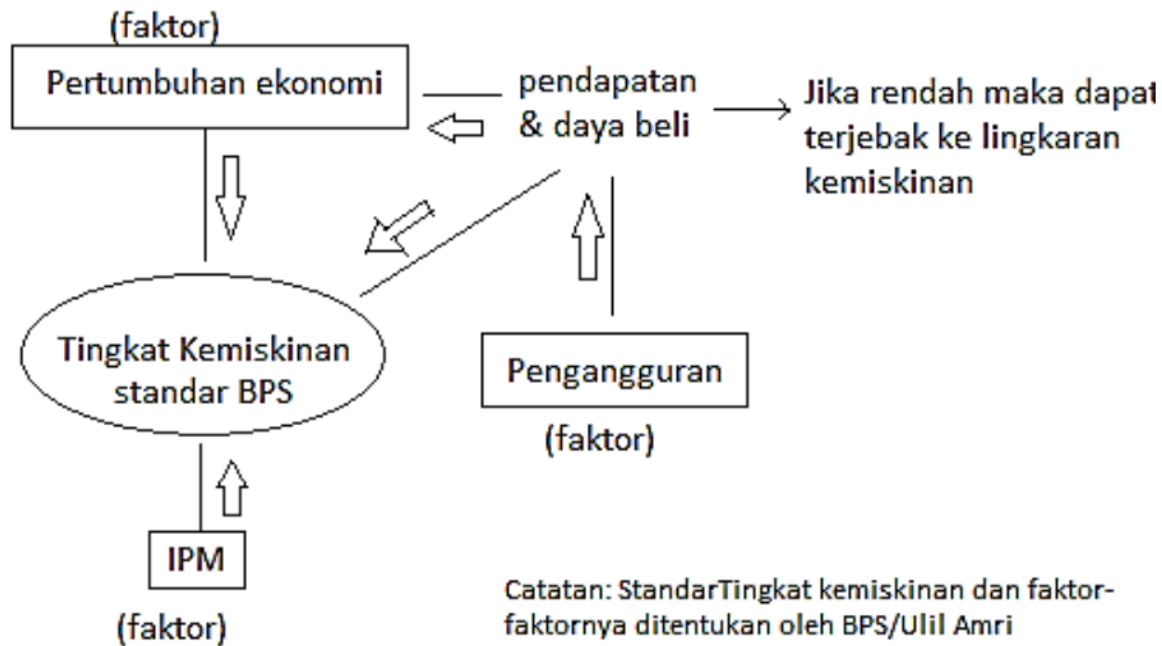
(faktor)
Pertumbuhan ekonomi

pendapatan & daya beli

Jika rendah maka dapat terjebak ke lingkaran kemiskinan

Tingkat Kemiskinan standar BPS

Pengangguran

(faktor)

IPM

(faktor)

Catatan: StandarTingkat kemiskinan dan faktor-faktornya ditentukan oleh BPS/Ulil Amri